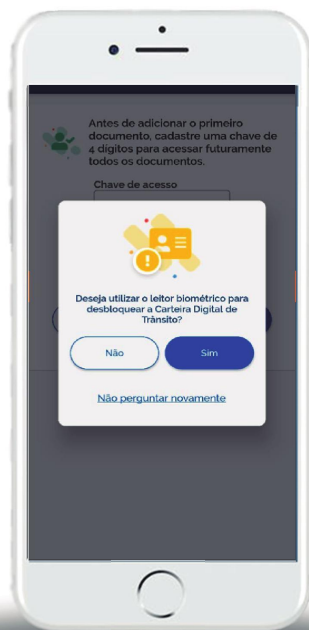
Antes de adicionar o primeiro documento, cadastre uma chave de 4 dígitos para acessar futuramente todos os documentos.

Chave de acesso

Deseja utilizar o leitor biométrico para desbloquear a Carteira Digital de Trânsito?

Não

Sim

Não perguntar novamente